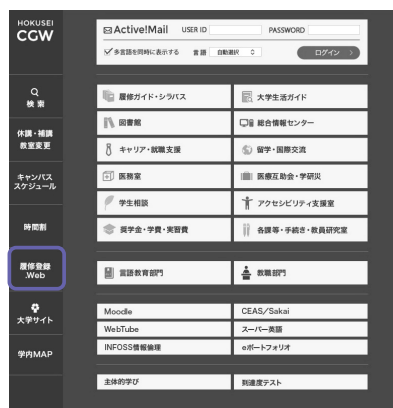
HOKUSEI
CGW

検 索

休講・補講
教室変更

キャンパス
スケジュール

時間割

履修登録
.Web

大学サイト

学内MAP

Active!Mail USER ID PASSWORD
多言語を同時に表示する 言語 自動選択 ログイン

| | |
|---|---|
| 履修ガイド・シラバス | 大学生活ガイド |
| 図書館 | 総合情報センター |
| キャリア・就職支援 | 留学・国際交流 |
| 医務室 | 医療互助会・学研災 |
| 学生相談 | アクセシビリティ支援室 |
| 奨学金・学費・実習費 | 各課等・手続き・教員研究室 |
| 言語教育部門 | 教職部門 |
| Moodle | CEAS/Sakai |
| WebTube | スーパー英語 |
| INFOSS情報倫理 | eポートフォリオ |
| 主体的学び | 到達度テスト |